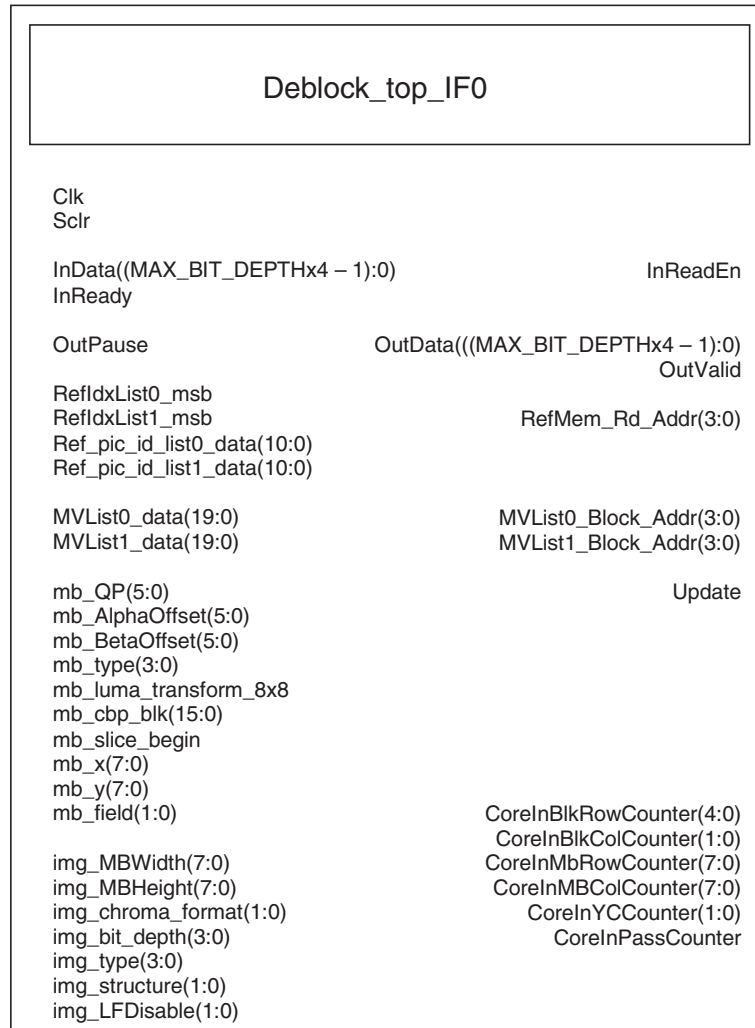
Deblock_top_IF0

Clk
Sclr

InData((MAX_BIT_DEPTHx4 – 1):0)
InReady

InReadEn

OutPause

OutData(((MAX_BIT_DEPTHx4 – 1):0)
OutValid

RefIdxList0_msb
RefIdxList1_msb
Ref_pic_id_list0_data(10:0)
Ref_pic_id_list1_data(10:0)

RefMem_Rd_Addr(3:0)

MVList0_data(19:0)
MVList1_data(19:0)

MVList0_Block_Addr(3:0)
MVList1_Block_Addr(3:0)

mb_QP(5:0)
mb_AlphaOffset(5:0)
mb_BetaOffset(5:0)
mb_type(3:0)
mb_luma_transform_8x8
mb_cbp_blk(15:0)
mb_slice_begin
mb_x(7:0)
mb_y(7:0)
mb_field(1:0)

Update

img_MBWidth(7:0)
img_MBHeight(7:0)
img_chroma_format(1:0)
img_bit_depth(3:0)
img_type(3:0)
img_structure(1:0)
img_LFDisable(1:0)

CoreInBlkRowCounter(4:0)
CoreInBlkColCounter(1:0)
CoreInMbRowCounter(7:0)
CoreInMBColCounter(7:0)
CoreInYCCounter(1:0)
CoreInPassCounter